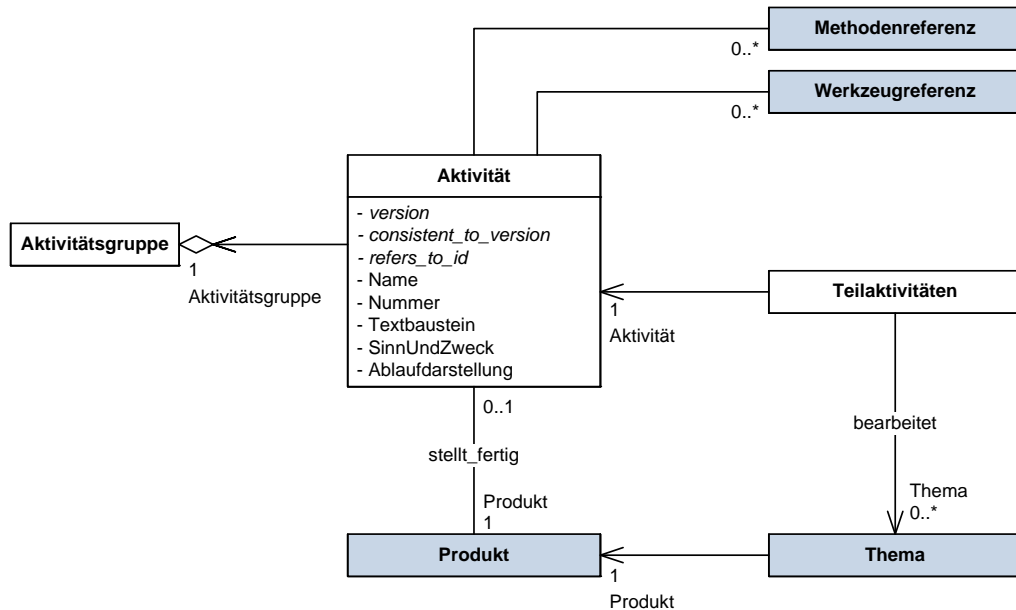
Methodenreferenz

0..*

Werkzeugreferenz

0..*

Aktivität

- *version*
- *consistent_to_version*
- *refers_to_id*
- Name
- Nummer
- Textbaustein
- SinnUndZweck
- Ablaufdarstellung

Aktivitätsgruppe

1
Aktivitätsgruppe

Teilaktivitäten

1
Aktivität

0..1

stellt_fertig

Produkt
1

bearbeitet

Thema
0..*

Produkt

Thema

1
Produkt